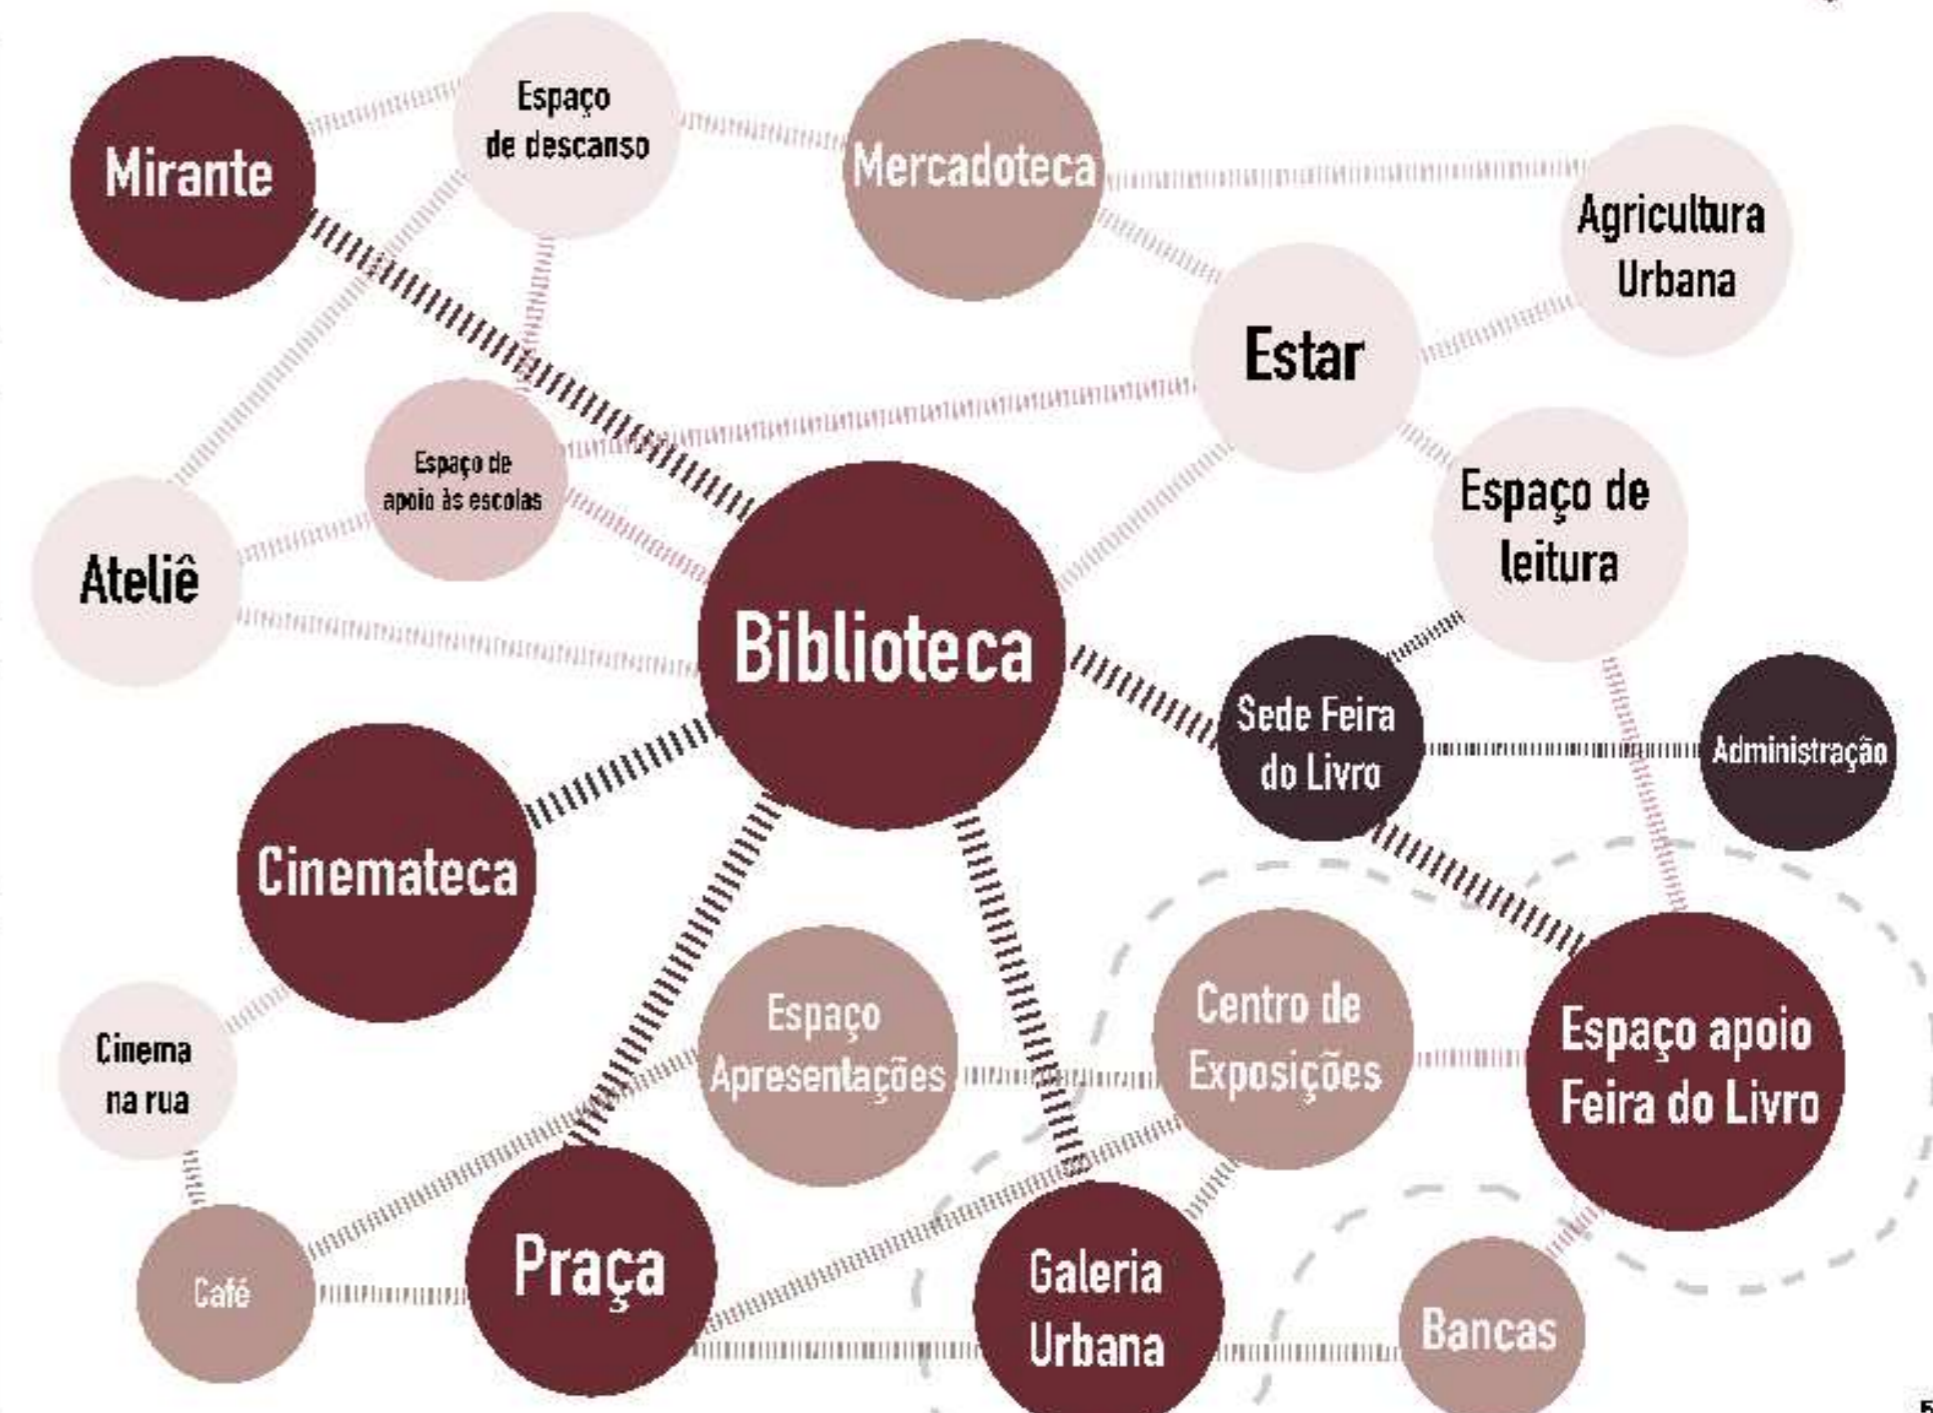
Mirante

Espaço de descanso

Mercadoteca

Agricultura Urbana

Estar

Espaço de apoio às escolas

Espaço de leitura

Ateliê

Biblioteca

Sede Feira do Livro

Administração

Cinemateca

Espaço Apresentações

Centro de Exposições

Espaço apoio Feira do Livro

Cinema na rua

Café

Praça

Galeria Urbana

Bancas

5